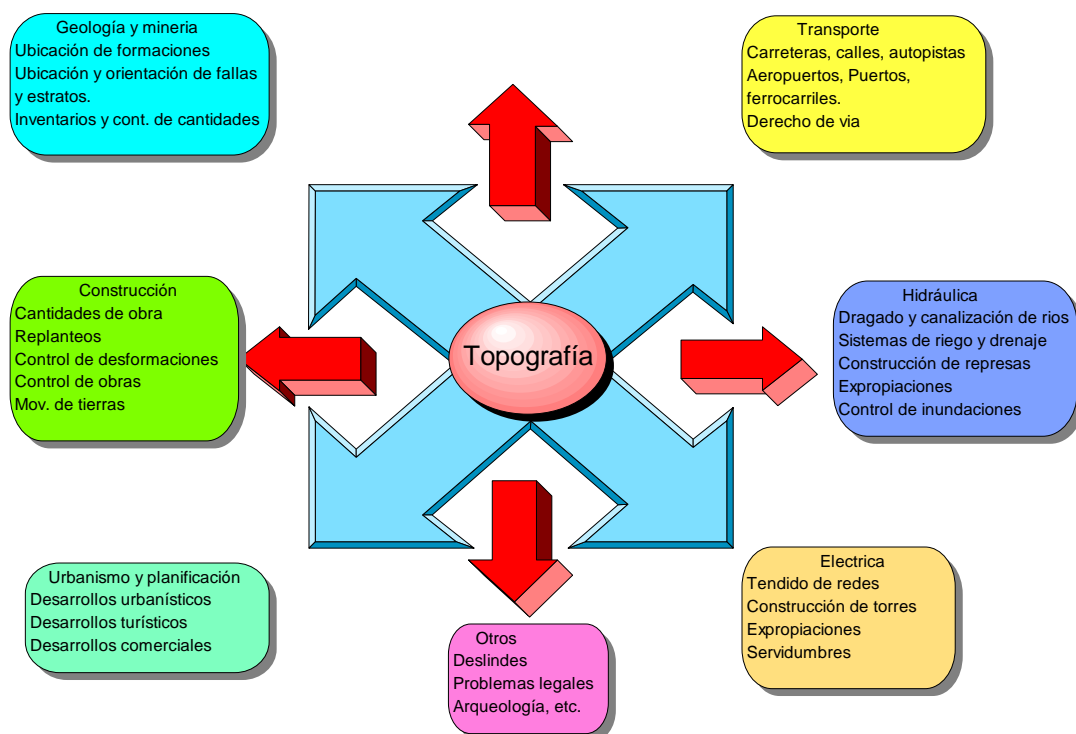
Geología y mineria
Ubicación de formaciones
Ubicación y orientación de fallas y estratos.
Inventarios y cont. de cantidades

Transporte
Carreteras, calles, autopistas
Aeropuertos, Puertos, ferrocarriles.
Derecho de via

Construcción
Cantidades de obra
Replanteos
Control de desformaciones
Control de obras
Mov. de tierras

Topografía

Hidráulica
Dragado y canalización de rios
Sistemas de riego y drenaje
Construcción de represas
Expropiaciones
Control de inundaciones

Urbanismo y planificación
Desarrollos urbanísticos
Desarrollos turísticos
Desarrollos comerciales

Otros
Deslindes
Problemas legales
Arqueología, etc.

Electrica
Tendido de redes
Construcción de torres
Expropiaciones
Servidumbres